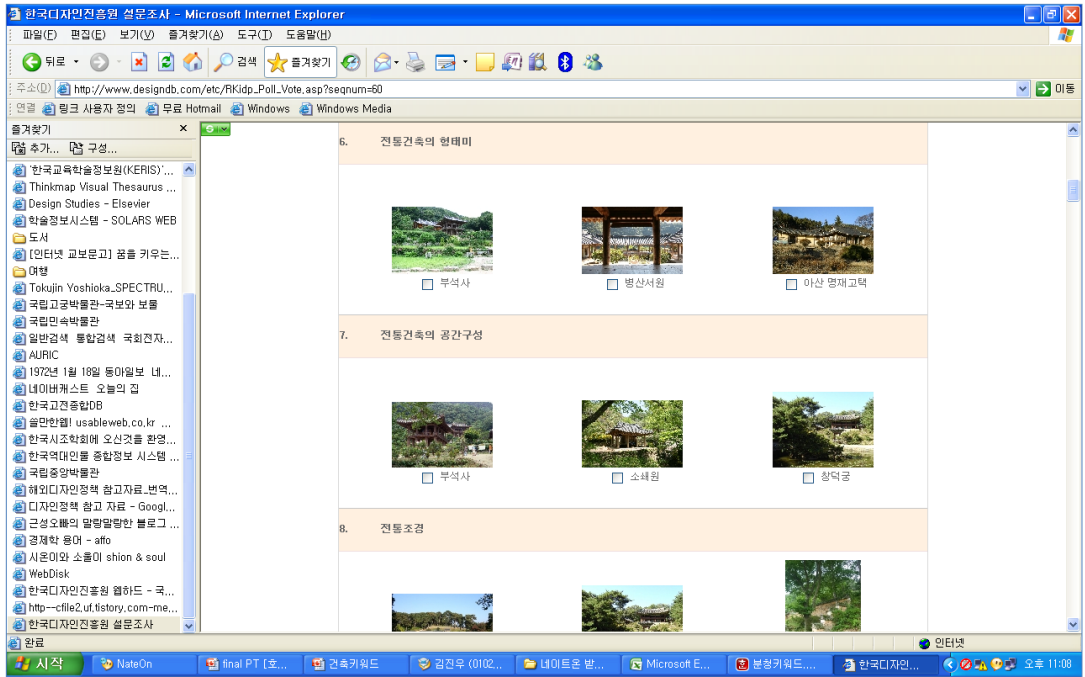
한국디자인진흥원 설문조사 - Microsoft Internet Explorer

파일(F) 편집(E) 보기(V) 즐겨찾기(A) 도구(T) 도움말(H)

뒤로 검색 즐겨찾기

주소(D) http://www.designdb.com/etc/RKidp_Poll_Vote.asp?seqnum=60 이동

연결 링크 사용자 정의 무료 Hotmail Windows Windows Media

즐겨찾기 ×
추가... 구성...
'한국교육학술정보원(KERIS)'...
Thinkmap Visual Thesaurus ...
Design Studies - Elsevier
학술정보시스템 - SOLARS WEB
도서
[인터넷 교보문고] 꿈을 키우는...
여행
Tokujin Yoshioka_SPECTRU...
국립고궁박물관-국보와 보물
국립민속박물관
일반검색 통합검색 국회전자...
AURIC
1972년 1월 18일 동아일보 네...
네이버캐스트 오늘의 집
한국고전종합DB
을만한웹! usableweb.co.kr ...
한국시조학회에 오신것을 환영...
한국역대인물 종합정보 시스템 ...
국립중앙박물관
해외디자인정책 참고자료_번역...
디자인정책 참고 자료 - Googl...
근성오빠의 말랑말랑한 블로그 ...
경제학 용어 - affo
시온이와 소울이 shion & soul
WebDisk
한국디자인진흥원 웹하드 - 국...
http--cfile2.uf.tistory.com-me...
한국디자인진흥원 설문조사

6. 전통건축의 형태미

부석사
병산서원
아산 맹재고택

7. 전통건축의 공간구성

부석사
소쇄원
창덕궁

8. 전통조경

완료
인터넷

시작 NateOn final PT [호... 건축키워드 김진우 (0102... 네이트온 받... Microsoft E... 분청키워드... 한국디자인... 오후 11:08